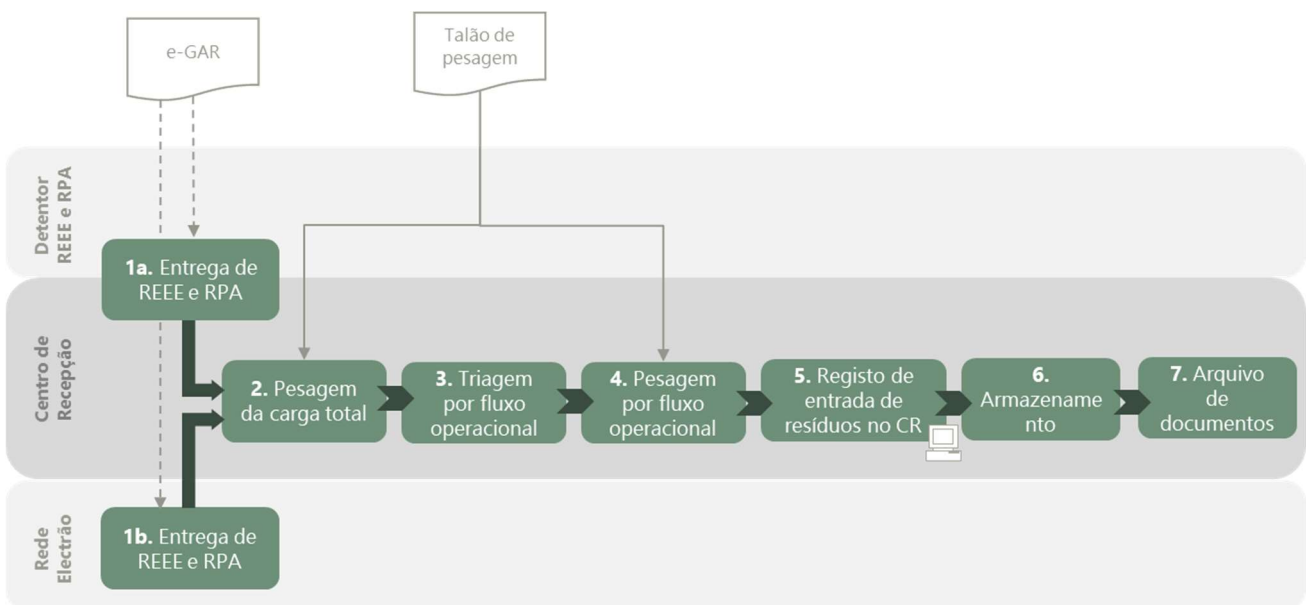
e-GAR

Talão de pesagem

Detentor REEE e RPA

1a. Entrega de REEE e RPA

Centro de Recepção

2. Pesagem da carga total

3. Triagem por fluxo operacional

4. Pesagem por fluxo operacional

5. Registo de entrada de resíduos no CR

6. Armazenamento

7. Arquivo de documentos

Rede Electrão

1b. Entrega de REEE e RPA